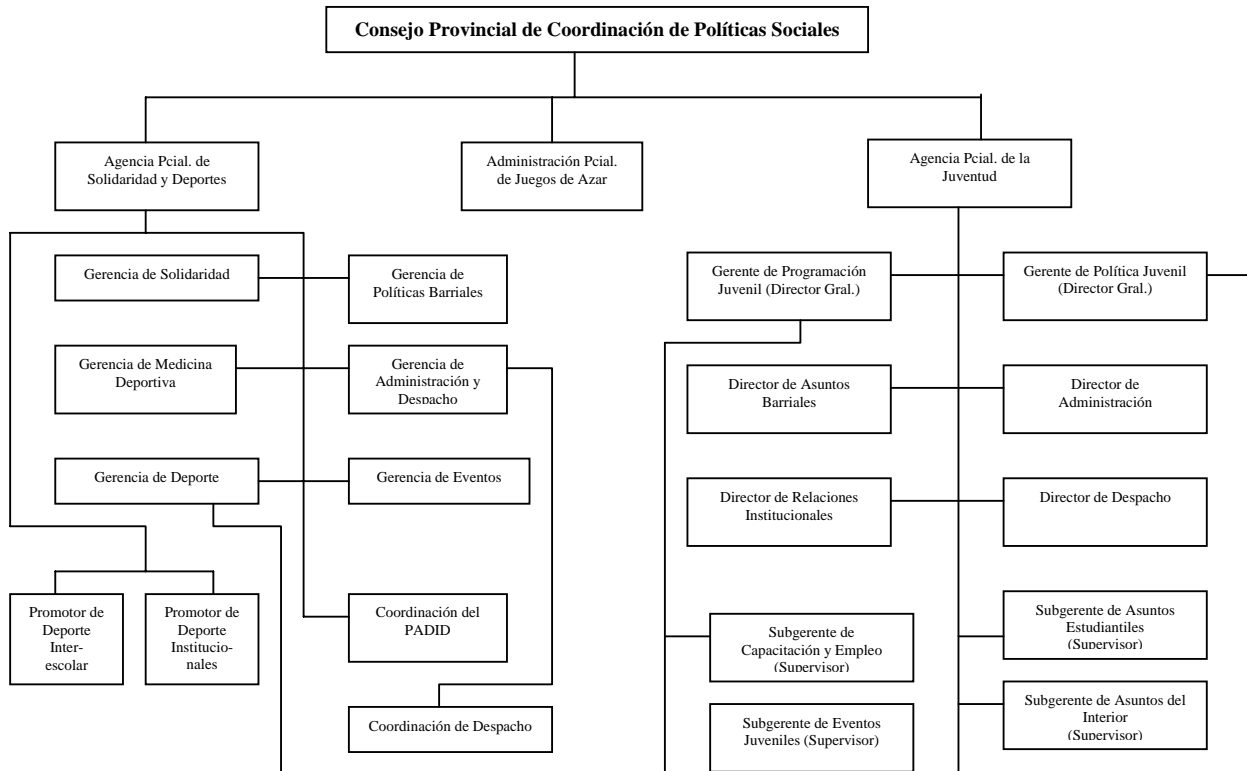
Consejo Provincial de Coordinación de Políticas Sociales

Agencia Pcial. de Solidaridad y Deportes

Administración Pcial. de Juegos de Azar

Agencia Pcial. de la Juventud

Gerencia de Solidaridad

Gerencia de Políticas Barriales

Gerencia de Medicina Deportiva

Gerencia de Administración y Despacho

Gerencia de Deporte

Gerencia de Eventos

Promotor de Deporte Interescolar

Promotor de Deporte Institucionales

Coordinación del PADID

Coordinación de Despacho

Gerente de Programación Juvenil (Director Gral.)

Gerente de Política Juvenil (Director Gral.)

Director de Asuntos Barriales

Director de Administración

Director de Relaciones Institucionales

Director de Despacho

Subgerente de Capacitación y Empleo (Supervisor)

Subgerente de Asuntos Estudiantiles (Supervisor)

Subgerente de Asuntos del Interior (Supervisor)

Subgerente de Eventos Juveniles (Supervisor)